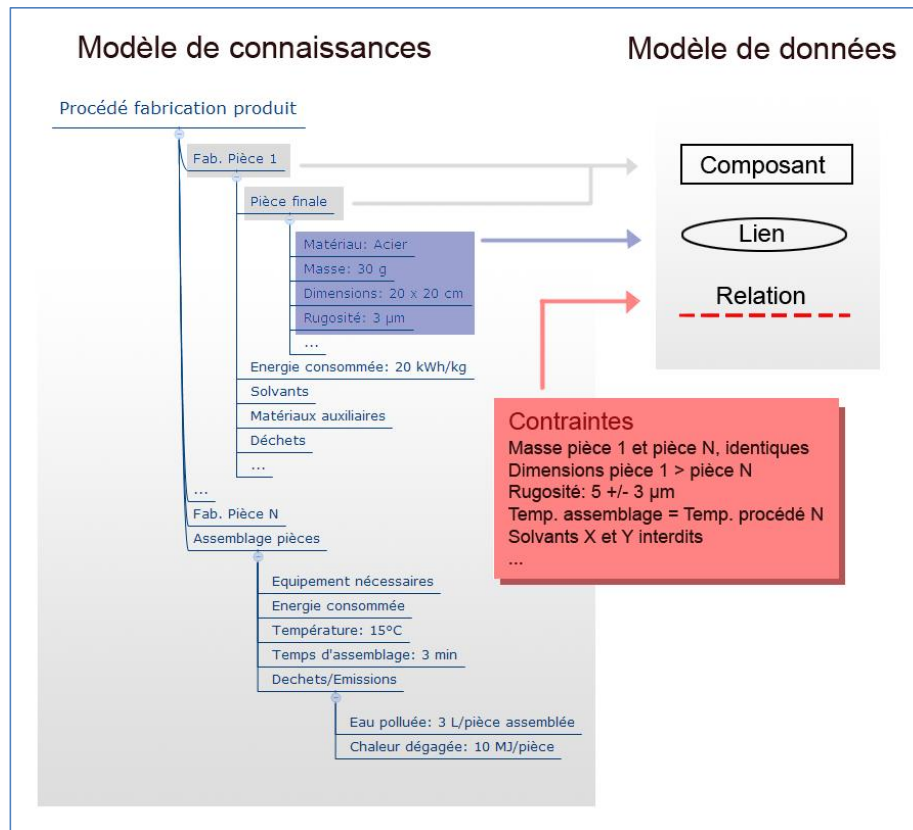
Modèle de connaissances

Modèle de données

Procédé fabrication produit

Fab. Pièce 1

Pièce finale

Matériau: Acier

Masse: 30 g

Dimensions: 20 x 20 cm

Rugosité: 3 µm

...

Energie consommée: 20 kWh/kg

Solvants

Matériaux auxiliaires

Déchets

...

...

Fab. Pièce N

Assemblage pièces

Equipement nécessaires

Energie consommée

Température: 15°C

Temps d'assemblage: 3 min

Dechets/Emissions

Eau polluée: 3 L/pièce assemblée

Chaleur dégagée: 10 MJ/pièce

Composant

Lien

Relation

Contraintes

Masse pièce 1 et pièce N, identiques
Dimensions pièce 1 > pièce N
Rugosité: 5 +/- 3 µm
Temp. assemblage = Temp. procédé N
Solvants X et Y interdits
...